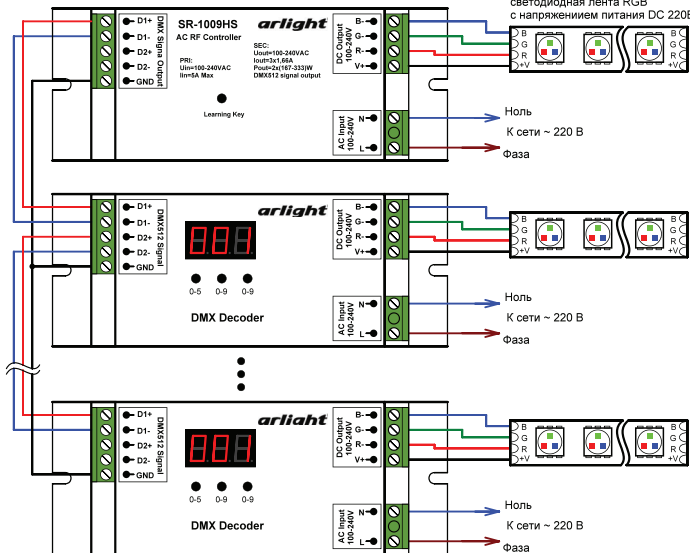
светодиодная лента RGB
с напряжением питания DC 220В

D1+
D1-
D2+
D2-
GND
DMX Signal Output

SR-1009HS
AC RF Controller

arlight

PRI:
Uin=100-240VAC
Iin=5A Max

SEC:
Uout=100-240VAC
Iout=3x1.66A
Pout=2x(167-333)W
DMX512 signal output

Learning Key

DC Output 100-240V
B-
G-
R-
V+

B
G
R
+V

AC Input 100-240V
N
L

Ноль
К сети ~ 220 В
Фаза

D1+
D1-
D2+
D2-
GND
DMX512 Signal

arlight

0-5 0-9 0-9

DMX Decoder

DC Output 100-240V
B-
G-
R-
V+

B
G
R
+V

AC Input 100-240V
N
L

Ноль
К сети ~ 220 В
Фаза

D1+
D1-
D2+
D2-
GND
DMX512 Signal

arlight

0-5 0-9 0-9

DMX Decoder

DC Output 100-240V
B-
G-
R-
V+

B
G
R
+V

AC Input 100-240V
N
L

Ноль
К сети ~ 220 В
Фаза